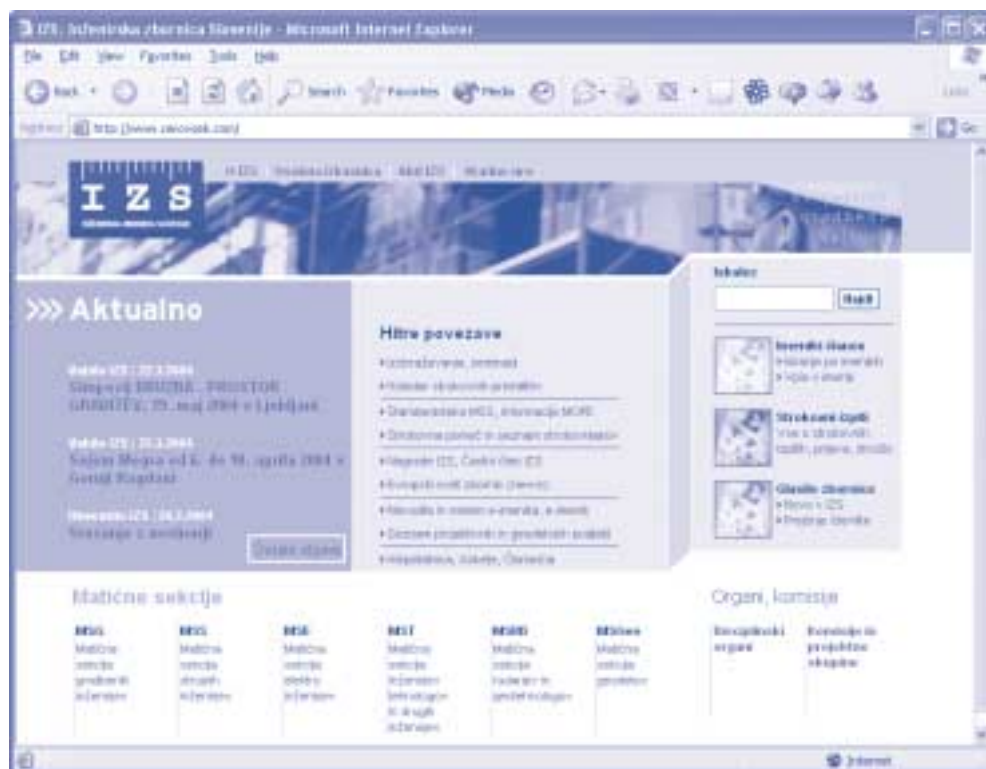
IZS: Inženirska zbornica Slovenije - Microsoft Internet Explorer

File Edit View Favorites Tools Help

Back Search Favorites Media

Address http://www.izs.si/

I Z S

IZS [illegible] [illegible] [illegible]

>>> Aktualno

Sejem Megra od 6. do 10. aprila 2004 v Gornji Radgoni

Obvestila IZS | 26.3.2004
Vabilo IZS | 23.3.2004
Simpozij DRUŽBA - PROSTOR GRADITEV, 19. maj 2004 v Ljubljani

Vabilo IZS | 23.3.2004

Srečanje z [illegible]

Ostale objave

Hitre povezave

Iskalnik

Najdi

Inženirski zbornice

Strokovni izpiti

Glasilo zbornice

Matične sekcije

MSG
Matična sekcija gradbenih inženirjev

MSS
Matična sekcija strojnih inženirjev

MSE
Matična sekcija elektro inženirjev

MST
Matična sekcija inženirjev tehnologov in drugih inženirjev

MSGeo
Matična sekcija rudarjev in geotehnologov

MSArh
Matična sekcija arhitektov

Organi, komisije

Disciplinski organi

Komisije in projektne skupine

Internet